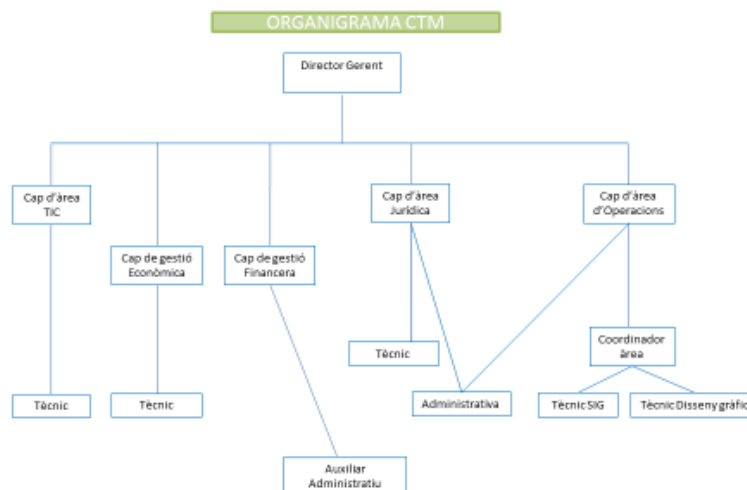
ORGANIGRAMA CTM

Director Gerent

Cap d'àrea TIC

Cap de gestió Econòmica

Cap de gestió Financera

Cap d'àrea Jurídica

Cap d'àrea d'Operacions

Tècnic

Coordinador àrea

Tècnic

Tècnic

Administrativa

Tècnic SIG

Tècnic Disseny gràfic

Auxiliar Administratiu